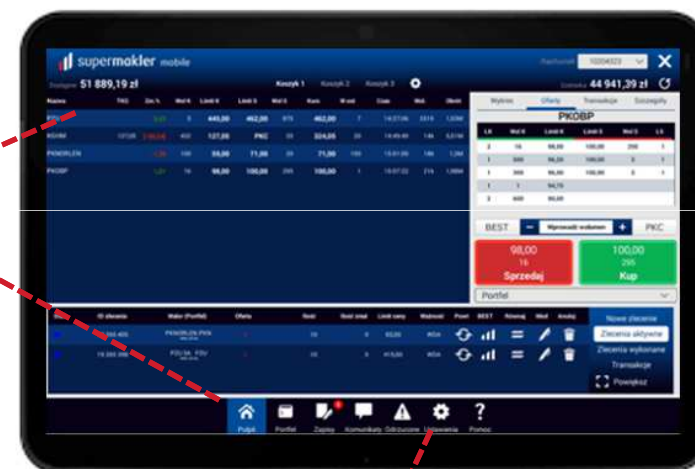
supermakler mobile

Rachunek 10204323

Dostępne 51 889,19 zł

Koszyk 1 Koszyk 2 Koszyk 3

Gotówka 44 941,39 zł

| Nazwa | TKO | Zm. % | Wol K | Limit K | Limit S | Wol S | Kurs | W.ost | Czas | Wol. | Obrót |
|---|---|---|---|---|---|---|---|---|---|---|---|
| PZU | | | 5 | 440,00 | 462,00 | | 462,00 | 7 | | | |
| MBANK | | | 400 | 127,00 | PKC | 10 | 324,05 | 39 | | | |
| PKNORLEN | | | 100 | 55,00 | 71,00 | 20 | 71,00 | 100 | | | |
| PKOBP | | | 16 | 98,00 | 100,00 | 295 | 100,00 | 1 | | | |

Wykres Oferty Transakcje Szczegóły

PKOBP

| LK | Wol K | Limit K | Limit S | Wol S | LS |
|---|---|---|---|---|---|
| 2 | 16 | 98,00 | 100,00 | 295 | 1 |
| 1 | 300 | 96,20 | 100,00 | 1 | |
| 1 | 300 | 96,00 | 100,00 | 1 | |
| 1 | 1 | 94,70 | | | |
| 2 | 600 | 95,00 | | | |

BEST Wprowadź wolumen PKC

98,00 16 Sprzedaj

100,00 295 Kup

Portfel

| ID zlecenia | Walor (Portfel) | Oferta | Ilość | Ilość zreal. | Limit ceny | Ważność | Ponów | BEST | Rozwiń | Mod. | Anuluj |
|---|---|---|---|---|---|---|---|---|---|---|---|
| 19.260.400 | PKNORLEN PKN | | 10 | 0 | 63,00 | WDA | | | | | |
| 19.260.399 | PZU SA PZU | | 10 | 0 | 415,00 | WDA | | | | | |

Nowe zlecenie

Zlecenia aktywne

Zlecenia wykonane

Transakcje

Powiększ

Pulpit Portfel Zapisy Komunikaty Odrzucone Ustawienia Pomoc